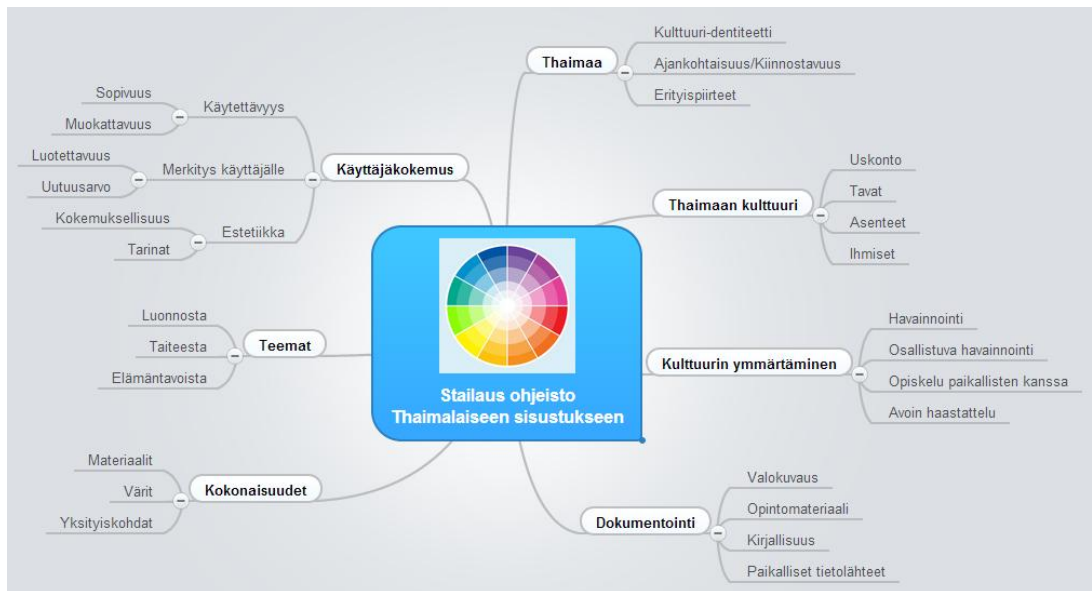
Stailaus ohjeisto
Thaimalaiseen sisustukseen

Thaimaa
Kulttuuri-dentiteetti
Ajankohtaisuus/Kiinnostavuus
Erityispiirteet

Thaimaan kulttuuri
Uskonto
Tavat
Asenteet
Ihmiset

Kulttuurin ymmärtäminen
Havainnointi
Osallistuva havainnointi
Opiskelu paikallisten kanssa
Avoin haastattelu

Dokumentointi
Valokuvaus
Opintomateriaali
Kirjallisuus
Paikalliset tietolähteet

Käyttäjäkokemus
Käytettävyys
Sopivuus
Muokattavuus
Merkitys käyttäjälle
Luotettavuus
Uutuusarvo
Estetiikka
Kokemuksellisuus
Tarinat

Teemat
Luonnosta
Taiteesta
Elämäntavoista

Kokonaisuudet
Materiaalit
Värit
Yksityiskohdat